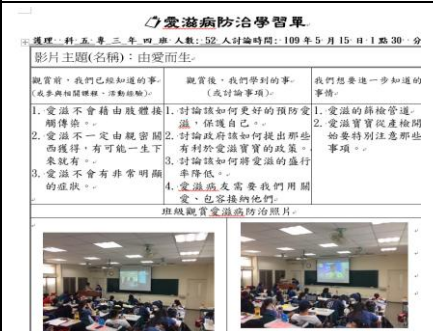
愛滋病防治學習單

班級：科五專三年四班 人數：52 人 討論時間：109 年 5 月 15 日 1 點 30 分

影片主題(名稱)：由愛而生

| 觀賞前，我們已經知道的事（或參與相關課程、活動經驗） | 觀賞後，我們學到的事（或討論事項） | 我們想要進一步知道的事情 |
|---|---|---|
| 1. 愛滋不會藉由肢體接觸傳染。 2. 愛滋不一定由親密關係獲得，有可能一生下來就有。 3. 愛滋不會有非常明顯的症狀。 | 1. 討論該如何更好的預防愛滋，保護自己。 2. 討論政府該如何提出那些有利於愛滋寶寶的政策。 3. 討論該如何將愛滋的盛行率降低。 4. 愛滋病友需要我們用關愛、包容接納他們。 | 1. 愛滋的篩檢管道。 2. 愛滋寶寶從產檢開始要特別注意那些事項。 |

班級觀賞愛滋病防治照片